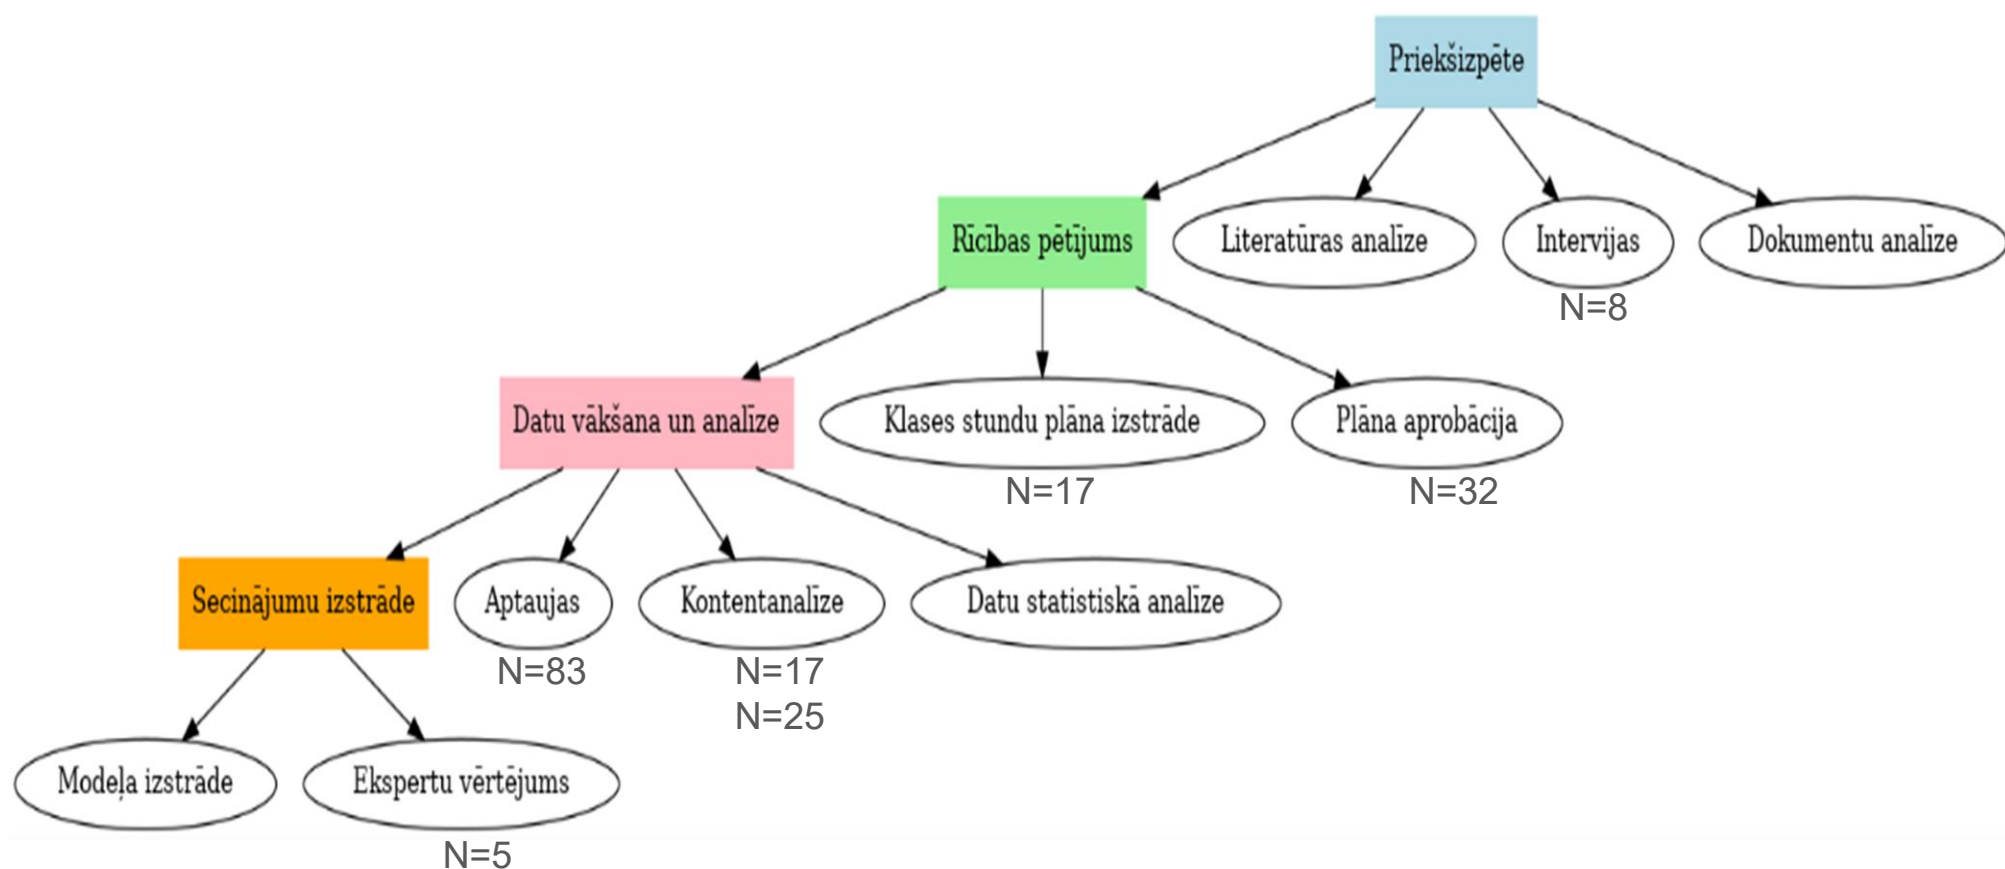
Priekšizpēte

Rīcības pētījums

Literatūras analīze

Intervijas
N=8

Dokumentu analīze

Datu vākšana un analīze

Klases stundu plāna izstrāde
N=17

Plāna aprobācija
N=32

Secinājumu izstrāde

Aptaujas
N=83

Kontentanalīze
N=17
N=25

Datu statistiskā analīze

Modeļa izstrāde

Ekspertu vērtējums
N=5